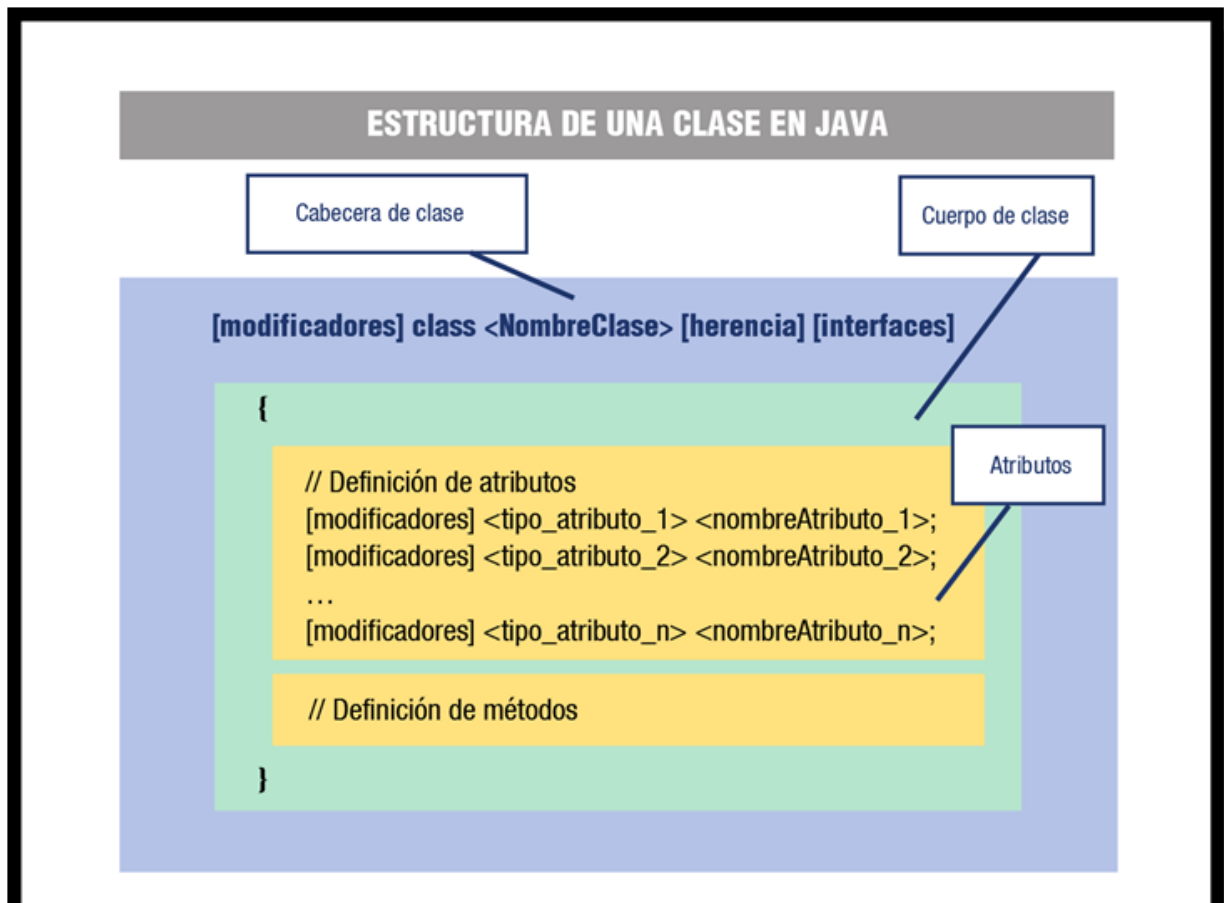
ESTRUCTURA DE UNA CLASE EN JAVA

Cabecera de clase

Cuerpo de clase

[modificadores] class <NombreClase> [herencia] [interfaces]

{

Atributos

// Definición de atributos
[modificadores] <tipo_atributo_1> <nombreAtributo_1>;
[modificadores] <tipo_atributo_2> <nombreAtributo_2>;
…
[modificadores] <tipo_atributo_n> <nombreAtributo_n>;

// Definición de métodos

}